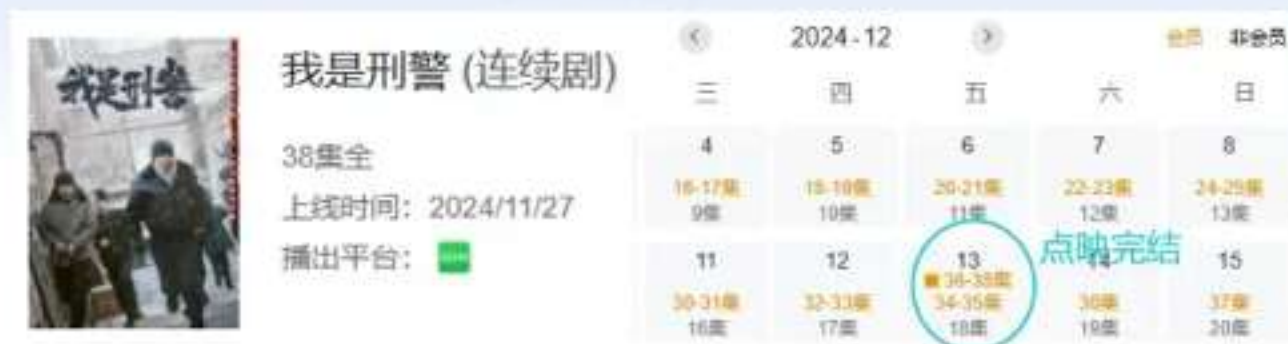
我是刑警

我是刑警 (连续剧)

38集全

上线时间：2024/11/27

播出平台：

2024-12

会员 非会员

| 三 | 四 | 五 | 六 | 日 |
|---|---|---|---|---|
| 4<br>16-17集<br>9集 | 5<br>18-19集<br>10集 | 6<br>20-21集<br>11集 | 7<br>22-23集<br>12集 | 8<br>24-25集<br>13集 |
| 11<br>30-31集<br>16集 | 12<br>32-33集<br>17集 | 13<br>36-38集<br>34-35集<br>18集 | 14<br>36集<br>19集 | 15<br>37集<br>20集 |

点映完结